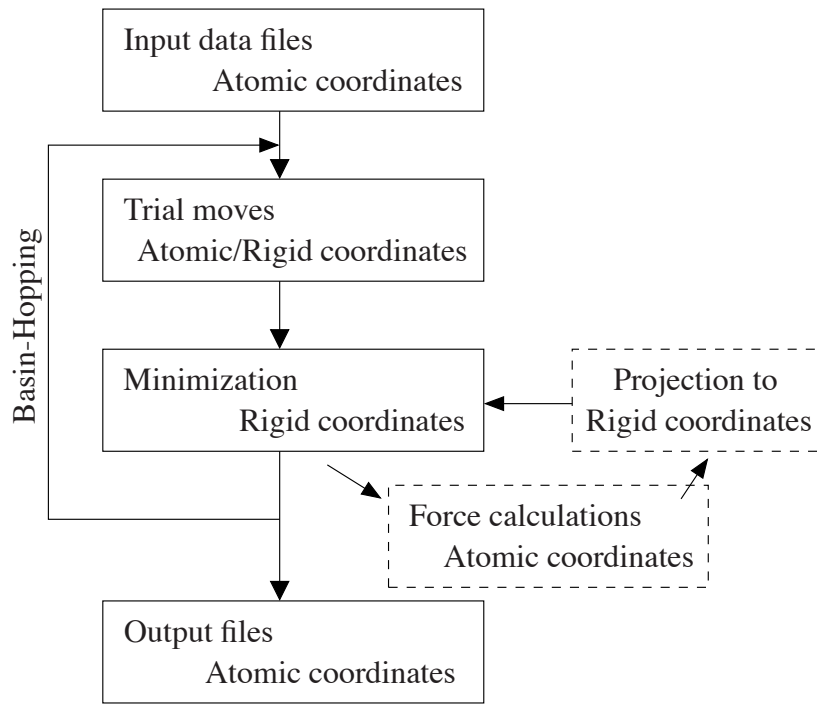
Input data files
Atomic coordinates

Basin-Hopping

Trial moves
Atomic/Rigid coordinates

Minimization
Rigid coordinates

Projection to
Rigid coordinates

Force calculations
Atomic coordinates

Output files
Atomic coordinates